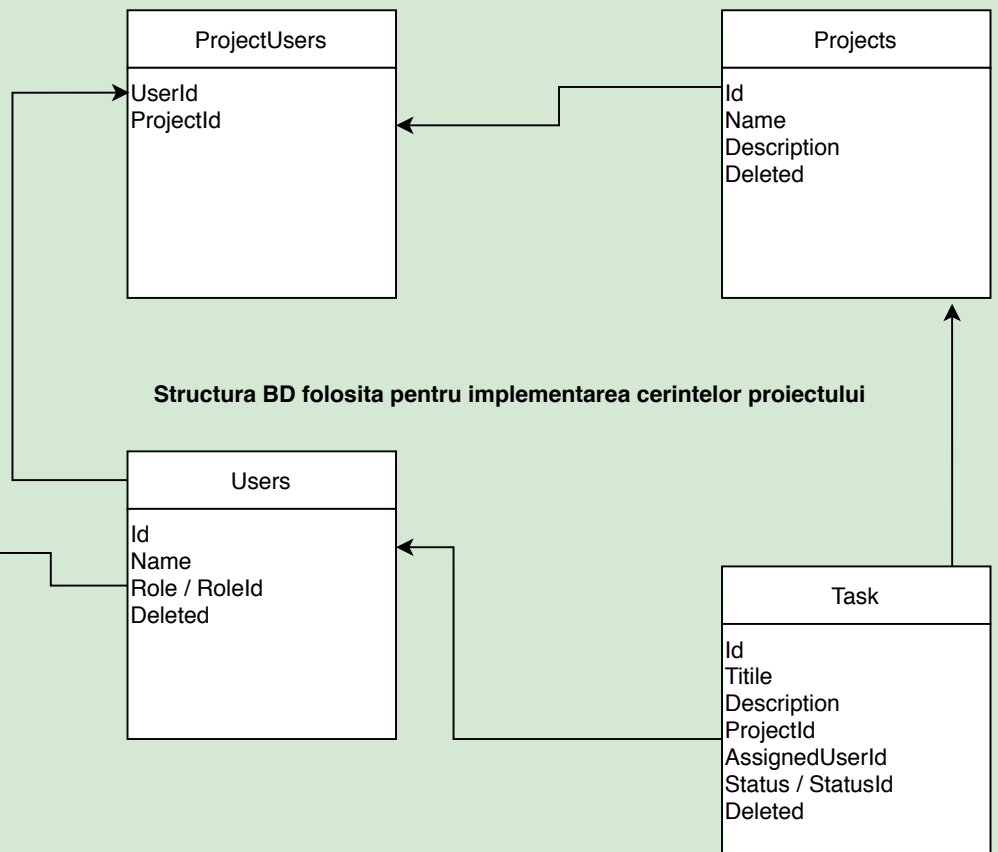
ProjectUsers

UserId
ProjectId

Projects

Id
Name
Description
Deleted

**Structura BD folosita pentru implementarea cerintelor proiectului**

Users

Id
Name
Role / RoleId
Deleted

Task

Id
Titile
Description
ProjectId
AssignedUserId
Status / StatusId
Deleted